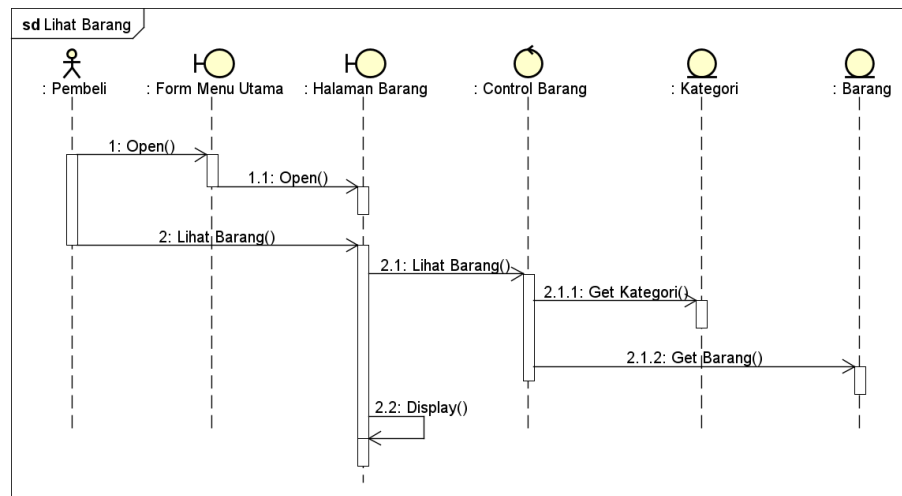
sd Lihat Barang

: Pembeli

: Form Menu Utama

: Halaman Barang

: Control Barang

: Kategori

: Barang

1: Open()

1.1: Open()

2: Lihat Barang()

2.1: Lihat Barang()

2.1.1: Get Kategori()

2.1.2: Get Barang()

2.2: Display()